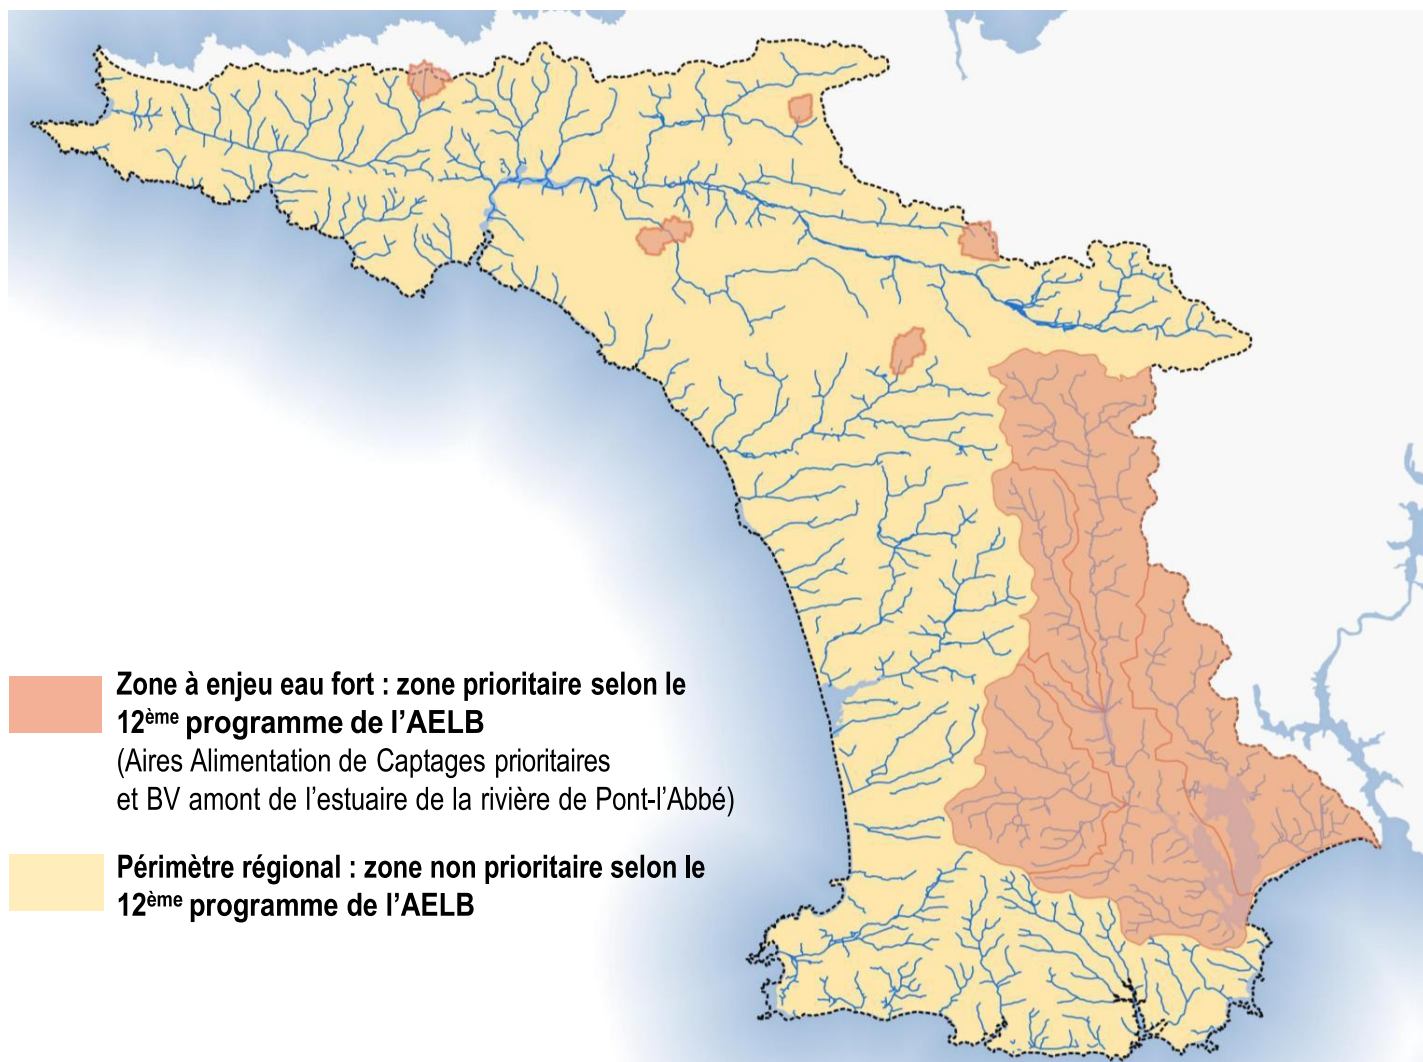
Zone à enjeu eau fort : zone prioritaire selon le $12^{ème}$ programme de l'AELB
(Aires Alimentation de Captages prioritaires et BV amont de l'estuaire de la rivière de Pont-l'Abbé)

Périmètre régional : zone non prioritaire selon le $12^{ème}$ programme de l'AELB